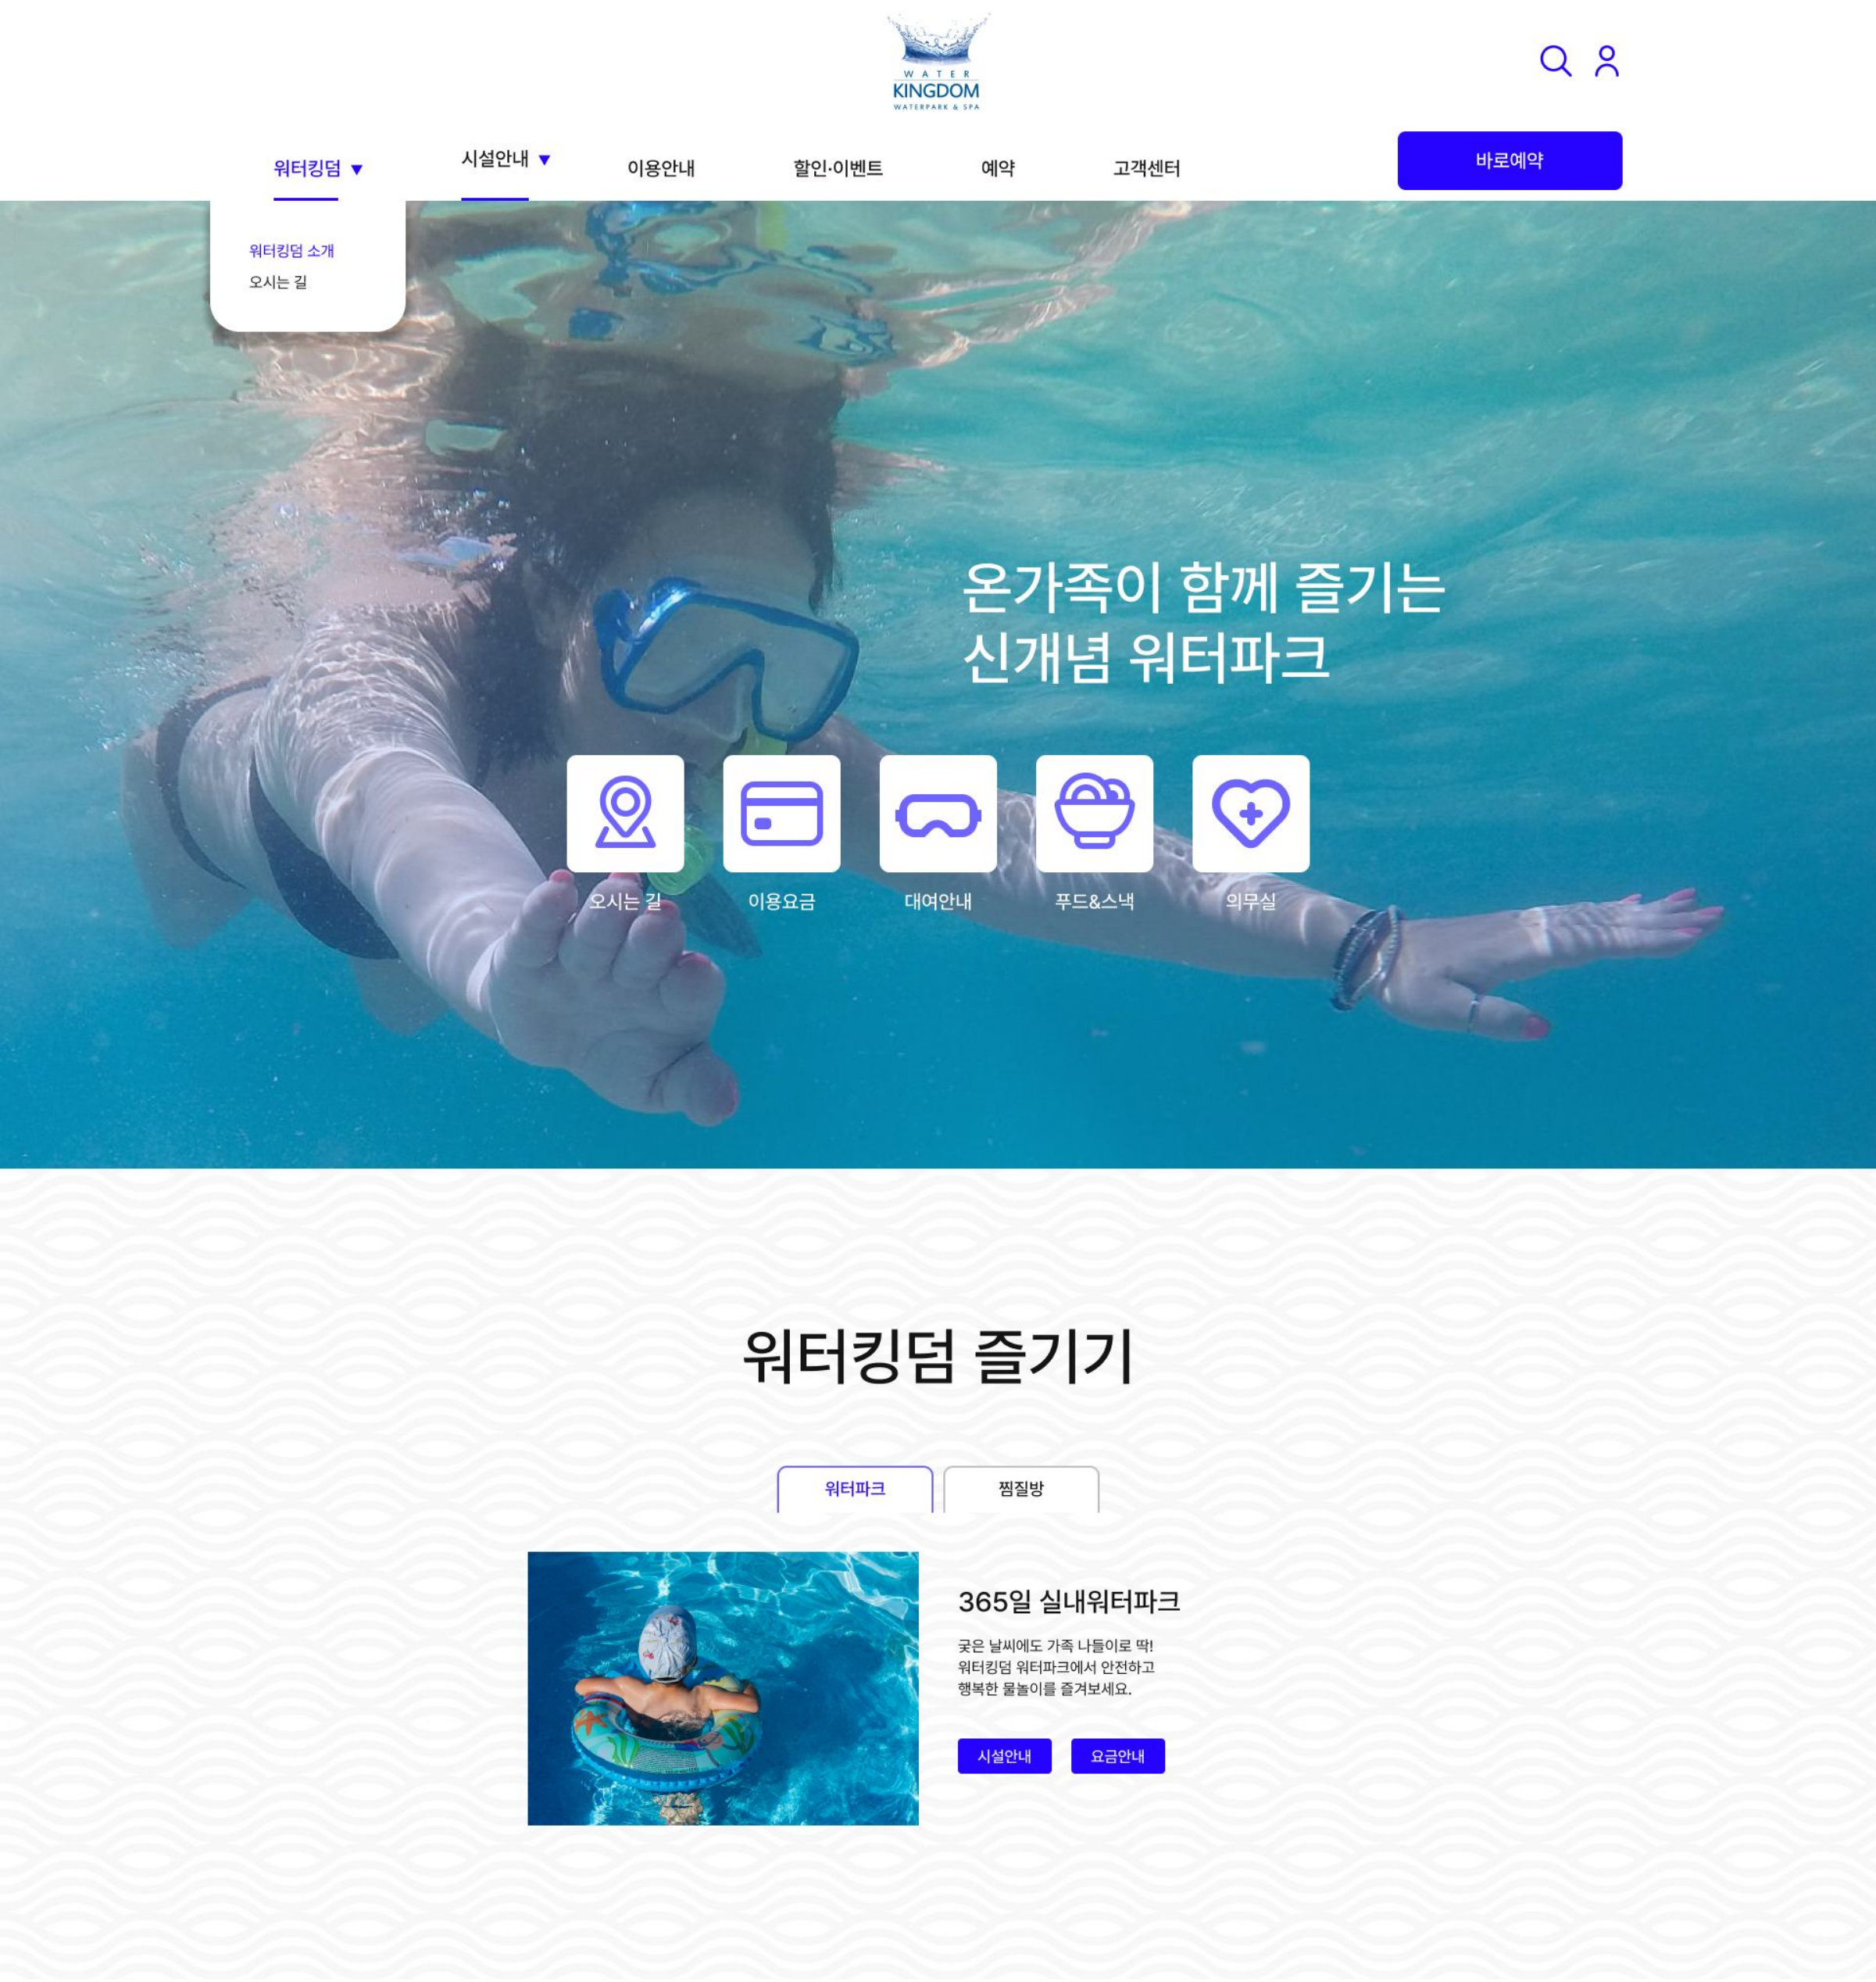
WATER
KINGDOM
WATERPARK & SPA

워터킹덤 ▼
시설안내 ▼
이용안내
할인·이벤트
예약
고객센터
바로예약

워터킹덤 소개
오시는 길

온가족이 함께 즐기는
신개념 워터파크

오시는 길
이용요금
대여안내
푸드&스낵
의무실

워터킹덤 즐기기

워터파크
찜질방

365일 실내워터파크

궂은 날씨에도 가족 나들이로 딱!
워터킹덤 워터파크에서 안전하고
행복한 물놀이를 즐겨보세요.

시설안내
요금안내